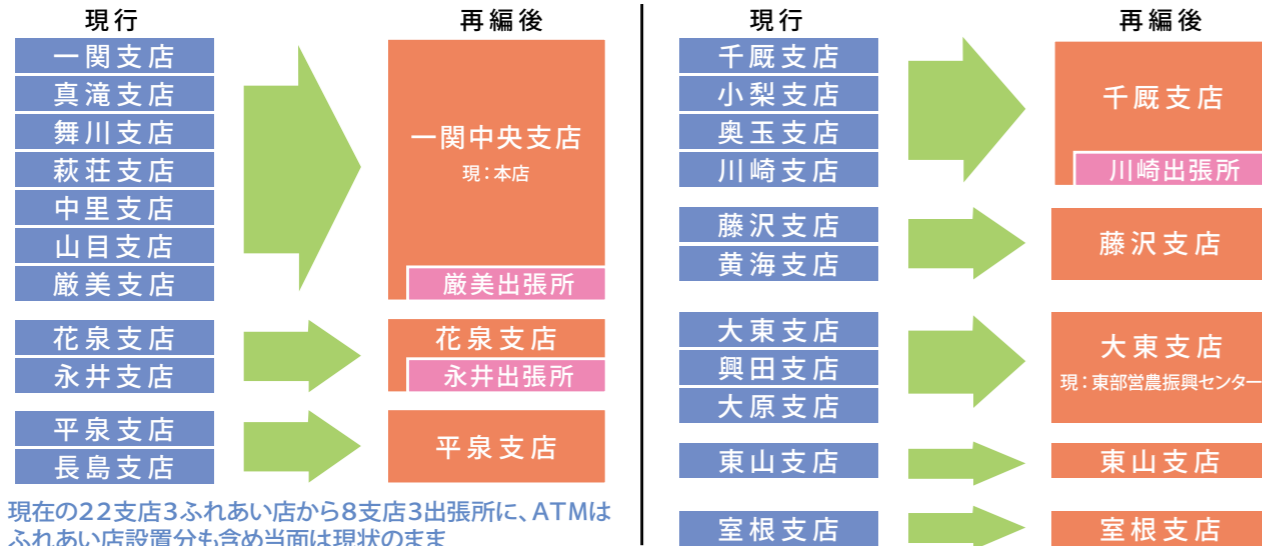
現行

一関支店
真滝支店
舞川支店
萩荘支店
中里支店
山目支店
厳美支店

再編後

一関中央支店
現：本店
厳美出張所

花泉支店
永井支店

花泉支店
永井出張所

平泉支店
長島支店

平泉支店

現在の22支店3ふれあい店から8支店3出張所に、ATMはふれあい店設置分も含め当面は現状のまま

現行

千厩支店
小梨支店
奥玉支店
川崎支店

再編後

千厩支店
川崎出張所

藤沢支店
黄海支店

藤沢支店

大東支店
興田支店
大原支店

大東支店
現：東部営農振興センター

東山支店

東山支店

室根支店

室根支店